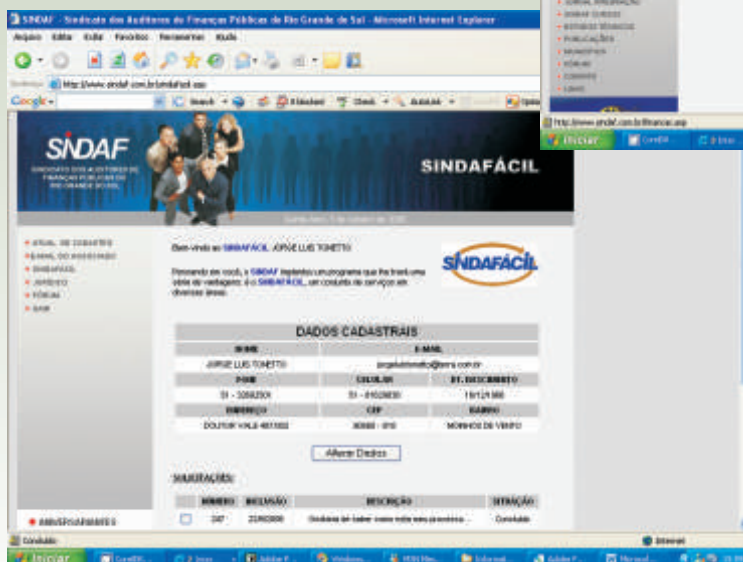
SINDAF - Sindicato dos Auditores de Finanças Públicas do Rio Grande do Sul - Microsoft Internet Explorer

Arquivo Editar Exibir Favoritos Ferramentas Ajuda

http://www.sindaf.com.br/sindafacil.asp

Google

SINDAF
SINDICATO DOS AUDITORES DE FINANÇAS PÚBLICAS DO RIO GRANDE DO SUL

SINDAFÁCIL

• ATUAL. DE CADASTRO
• E-MAIL DO ASSOCIADO
• SINDAFÁCIL
• JURÍDICO
• FÓRUM
• SAIR

Bem-vindo ao SINDAFÁCIL JORGE LUIS TONETTO

Pensando em você, o SINDAF implantou um programa que lhe traz uma série de vantagens: é o SINDAFÁCIL, um conjunto de serviços em diversas áreas.

SINDAFÁCIL

DADOS CADASTRAIS

| NOME | E-MAIL | |
|---|---|---|
| JORGE LUIS TONETTO | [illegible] | |
| FONE | CELULAR | DT. NASCIMENTO |
| 51 - 32882301 | 51 - 81526830 | 18/12/1960 |
| ENDEREÇO | CEP | BAIRRO |
| DOUTOR VALE 487/302 | 90560 - 010 | MOINHOS DE VENTO |

Alterar Dados

SOLICITAÇÕES:

| | NÚMERO | INCLUSÃO | DESCRIÇÃO | SITUAÇÃO |
|---|---|---|---|---|
| | 247 | 22/8/2006 | Gostaria de saber como está seu processo... | Concluída |

• ANIVERSARIANTES

• JORNAL INFORMAÇÃO
• BANCO CURSOS
• ESTUDOS TÉCNICOS
• PUBLICAÇÕES
• MUNICÍPIOS
• FÓRUM
• CONVÊNIOS
• LINKS

http://www.sindaf.com.br/financas.asp

Iniciar

Concluído

Internet

Iniciar